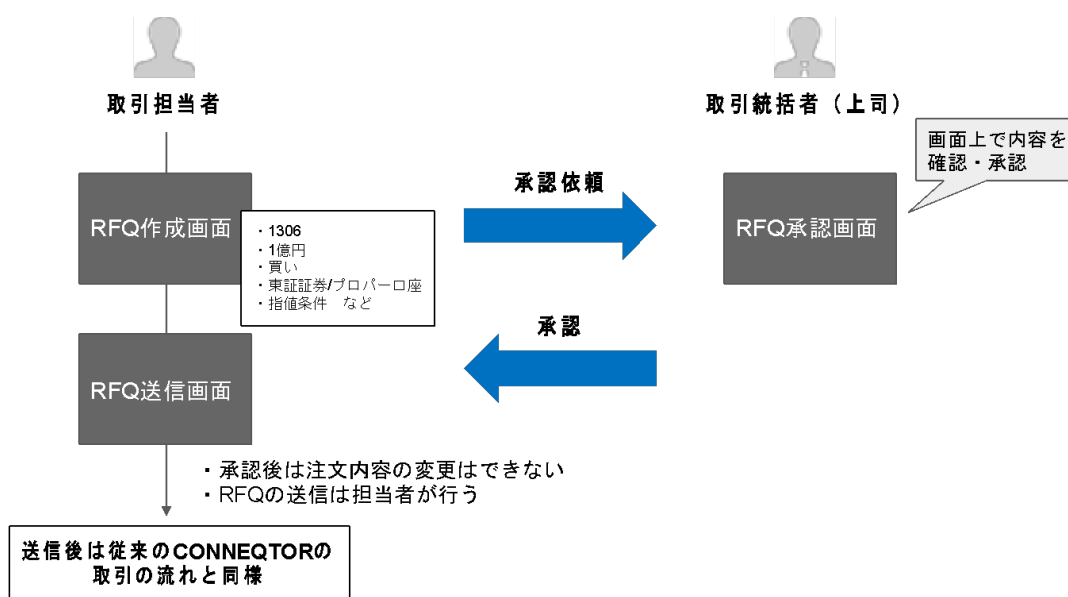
取引担当者

取引統括者（上司）

画面上で内容を確認・承認

承認依頼

RFQ作成画面

・1306
・1億円
・買い
・東証証券/プロパー口座
・指値条件　など

RFQ承認画面

承認

RFQ送信画面

・承認後は注文内容の変更はできない
・RFQの送信は担当者が行う

送信後は従来のCONNEQTORの取引の流れと同様